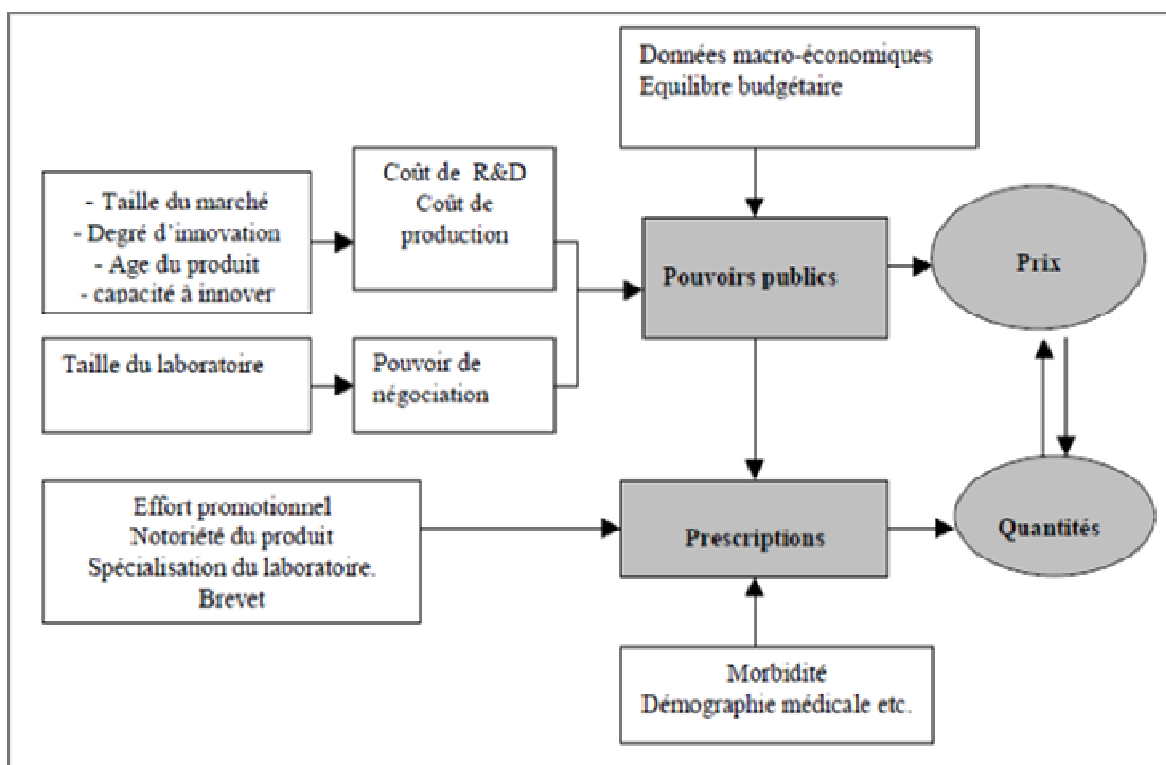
Données macro-économiques
Equilibre budgétaire

- Taille du marché
- Degré d'innovation
- Age du produit
- capacité à innover

Coût de R&D
Coût de production

Pouvoirs publics

Prix

Taille du laboratoire

Pouvoir de négociation

Effort promotionnel
Notoriété du produit
Spécialisation du laboratoire.
Brevet

Prescriptions

Quantités

Morbidité
Démographie médicale etc.